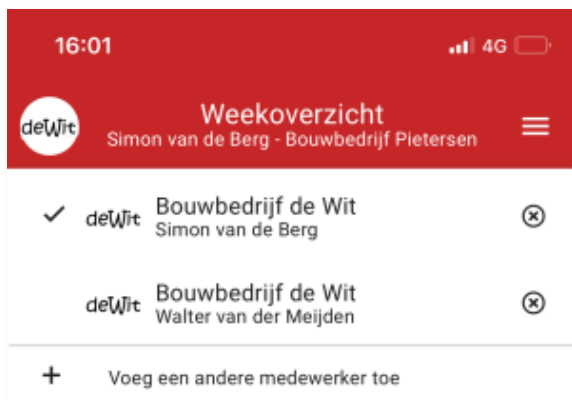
16:01

4G

deWit

Weekoverzicht
Simon van de Berg - Bouwbedrijf Pietersen

✓ deWit Bouwbedrijf de Wit
Simon van de Berg

deWit Bouwbedrijf de Wit
Walter van der Meijden

+ Voeg een andere medewerker toe